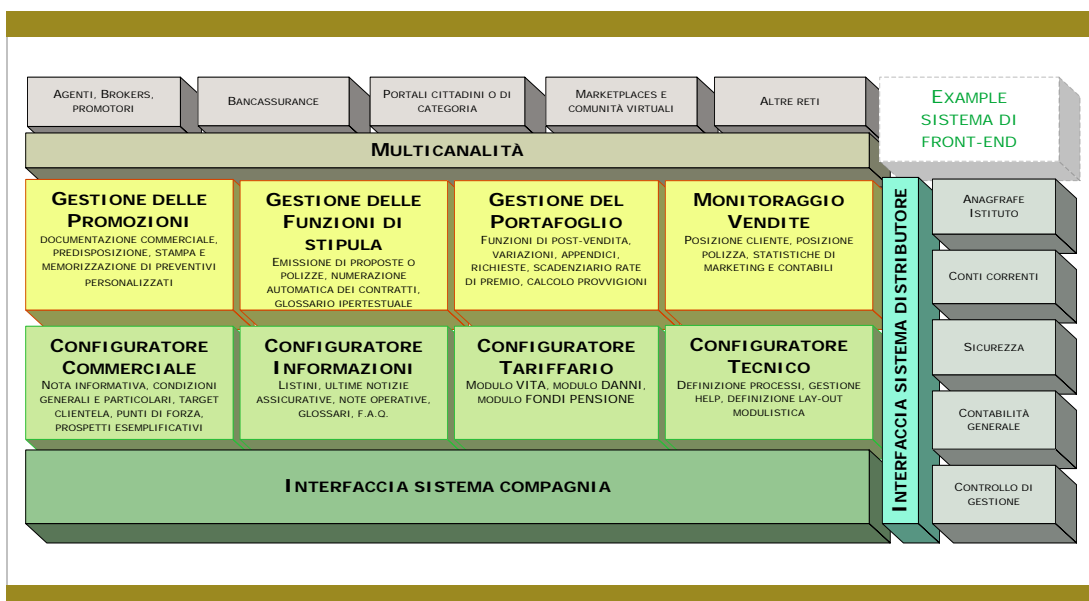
Agenti, Brokers, promotori

Bancassurance

Portali cittadini o di categoria

Marketplaces e comunità virtuali

Altre reti

Example sistema di front-end

Multicanalità

Gestione delle Promozioni
Documentazione commerciale, predisposizione, stampa e memorizzazione di preventivi personalizzati

Gestione delle Funzioni di stipula
Emissione di proposte o polizze, numerazione automatica dei contratti, glossario ipertestuale

Gestione del Portafoglio
Funzioni di post-vendita, variazioni, appendici, richieste, scadenziario rate di premio, calcolo provvigioni

Monitoraggio Vendite
Posizione cliente, posizione polizza, statistiche di marketing e contabili

Configuratore Commerciale
Nota informativa, condizioni generali e particolari, target clientela, punti di forza, prospetti esemplificativi

Configuratore Informazioni
Listini, ultime notizie assicurative, note operative, glossari, F.A.Q.

Configuratore Tariffario
Modulo VITA, modulo DANNI, modulo FONDI PENSIONE

Configuratore Tecnico
Definizione processi, gestione help, definizione lay-out modulistica

Interfaccia sistema compagnia

Interfaccia sistema distributore

Anagrafe Istituto

Conti correnti

Sicurezza

Contabilità generale

Controllo di gestione